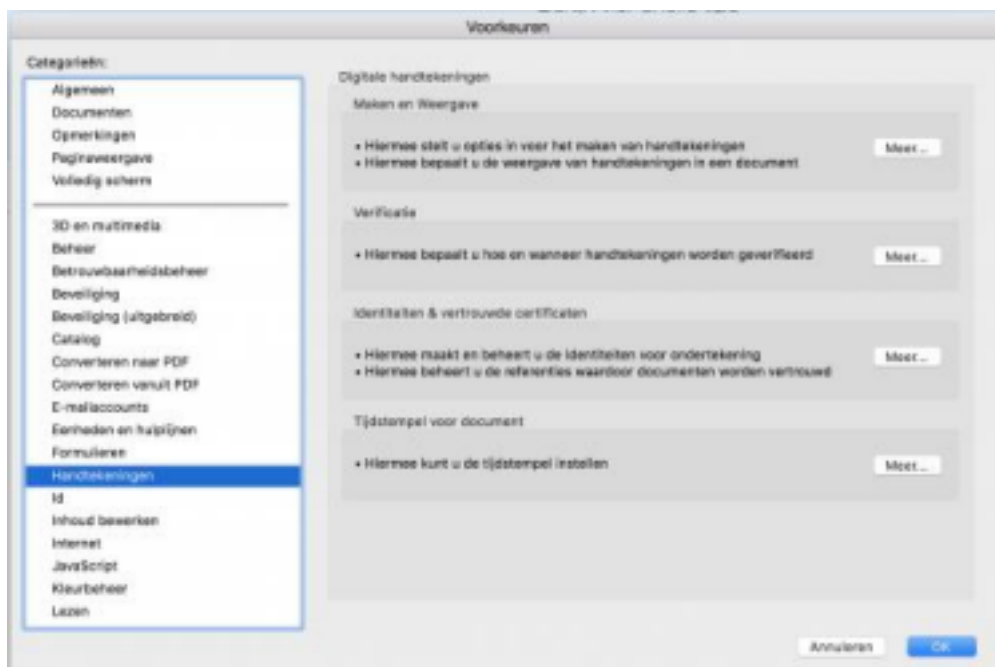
Voorkeuren

Categorieën:

Algemeen
Documenten
Opmerkingen
Paginaweergave
Volledig scherm

3D en multimedia
Beheer
Betrouwbaarheidsbeheer
Beveiliging
Beveiliging (uitgebreid)
Catalog
Converteren naar PDF
Converteren vanuit PDF
E-mailaccounts
Eenheden en hulplijnen
Formulieren
Handtekeningen
Id
Inhoud bewerken
Internet
JavaScript
Kleurbeheer
Lezen

Digitale handtekeningen

Maken en Weergave

• Hiermee stelt u opties in voor het maken van handtekeningen
• Hiermee bepaalt u de weergave van handtekeningen in een document

Meer...

Verificatie

• Hiermee bepaalt u hoe en wanneer handtekeningen worden geverifieerd

Meer...

Identiteiten & vertrouwde certificaten

• Hiermee maakt en beheert u de identiteiten voor ondertekening
• Hiermee beheert u de referenties waardoor documenten worden vertrouwd

Meer...

Tijdstempel voor document

• Hiermee kunt u de tijdstempel instellen

Meer...

Annuleren

OK